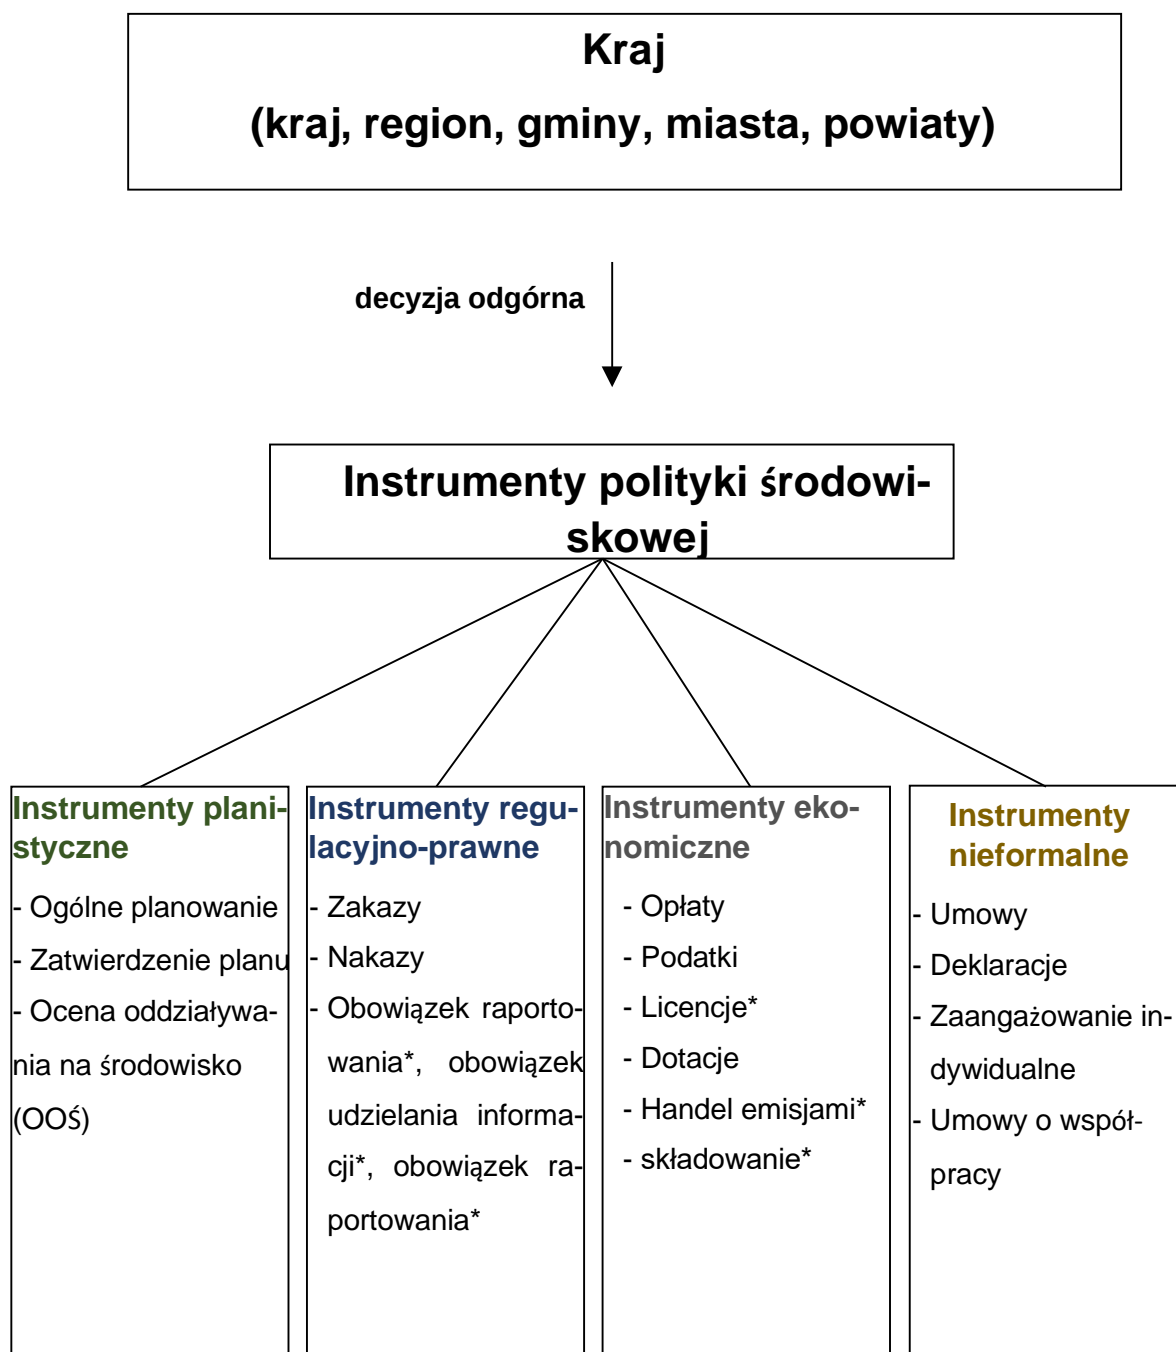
Kraj

(kraj, region, gminy, miasta, powiaty)

decyzja odgórna

Instrumenty polityki środowiskowej

Instrumenty planistyczne

- Ogólne planowanie
- Zatwierdzenie planu
- Ocena oddziaływania na środowisko (OOŚ)

Instrumenty regulacyjno-prawne

- Zakazy
- Nakazy
- Obowiązek raportowania*, obowiązek udzielania informacji*, obowiązek raportowania*

Instrumenty ekonomiczne

- Opłaty
- Podatki
- Licencje*
- Dotacje
- Handel emisjami*
- składowanie*

Instrumenty nieformalne

- Umowy
- Deklaracje
- Zaangażowanie indywidualne
- Umowy o współpracy